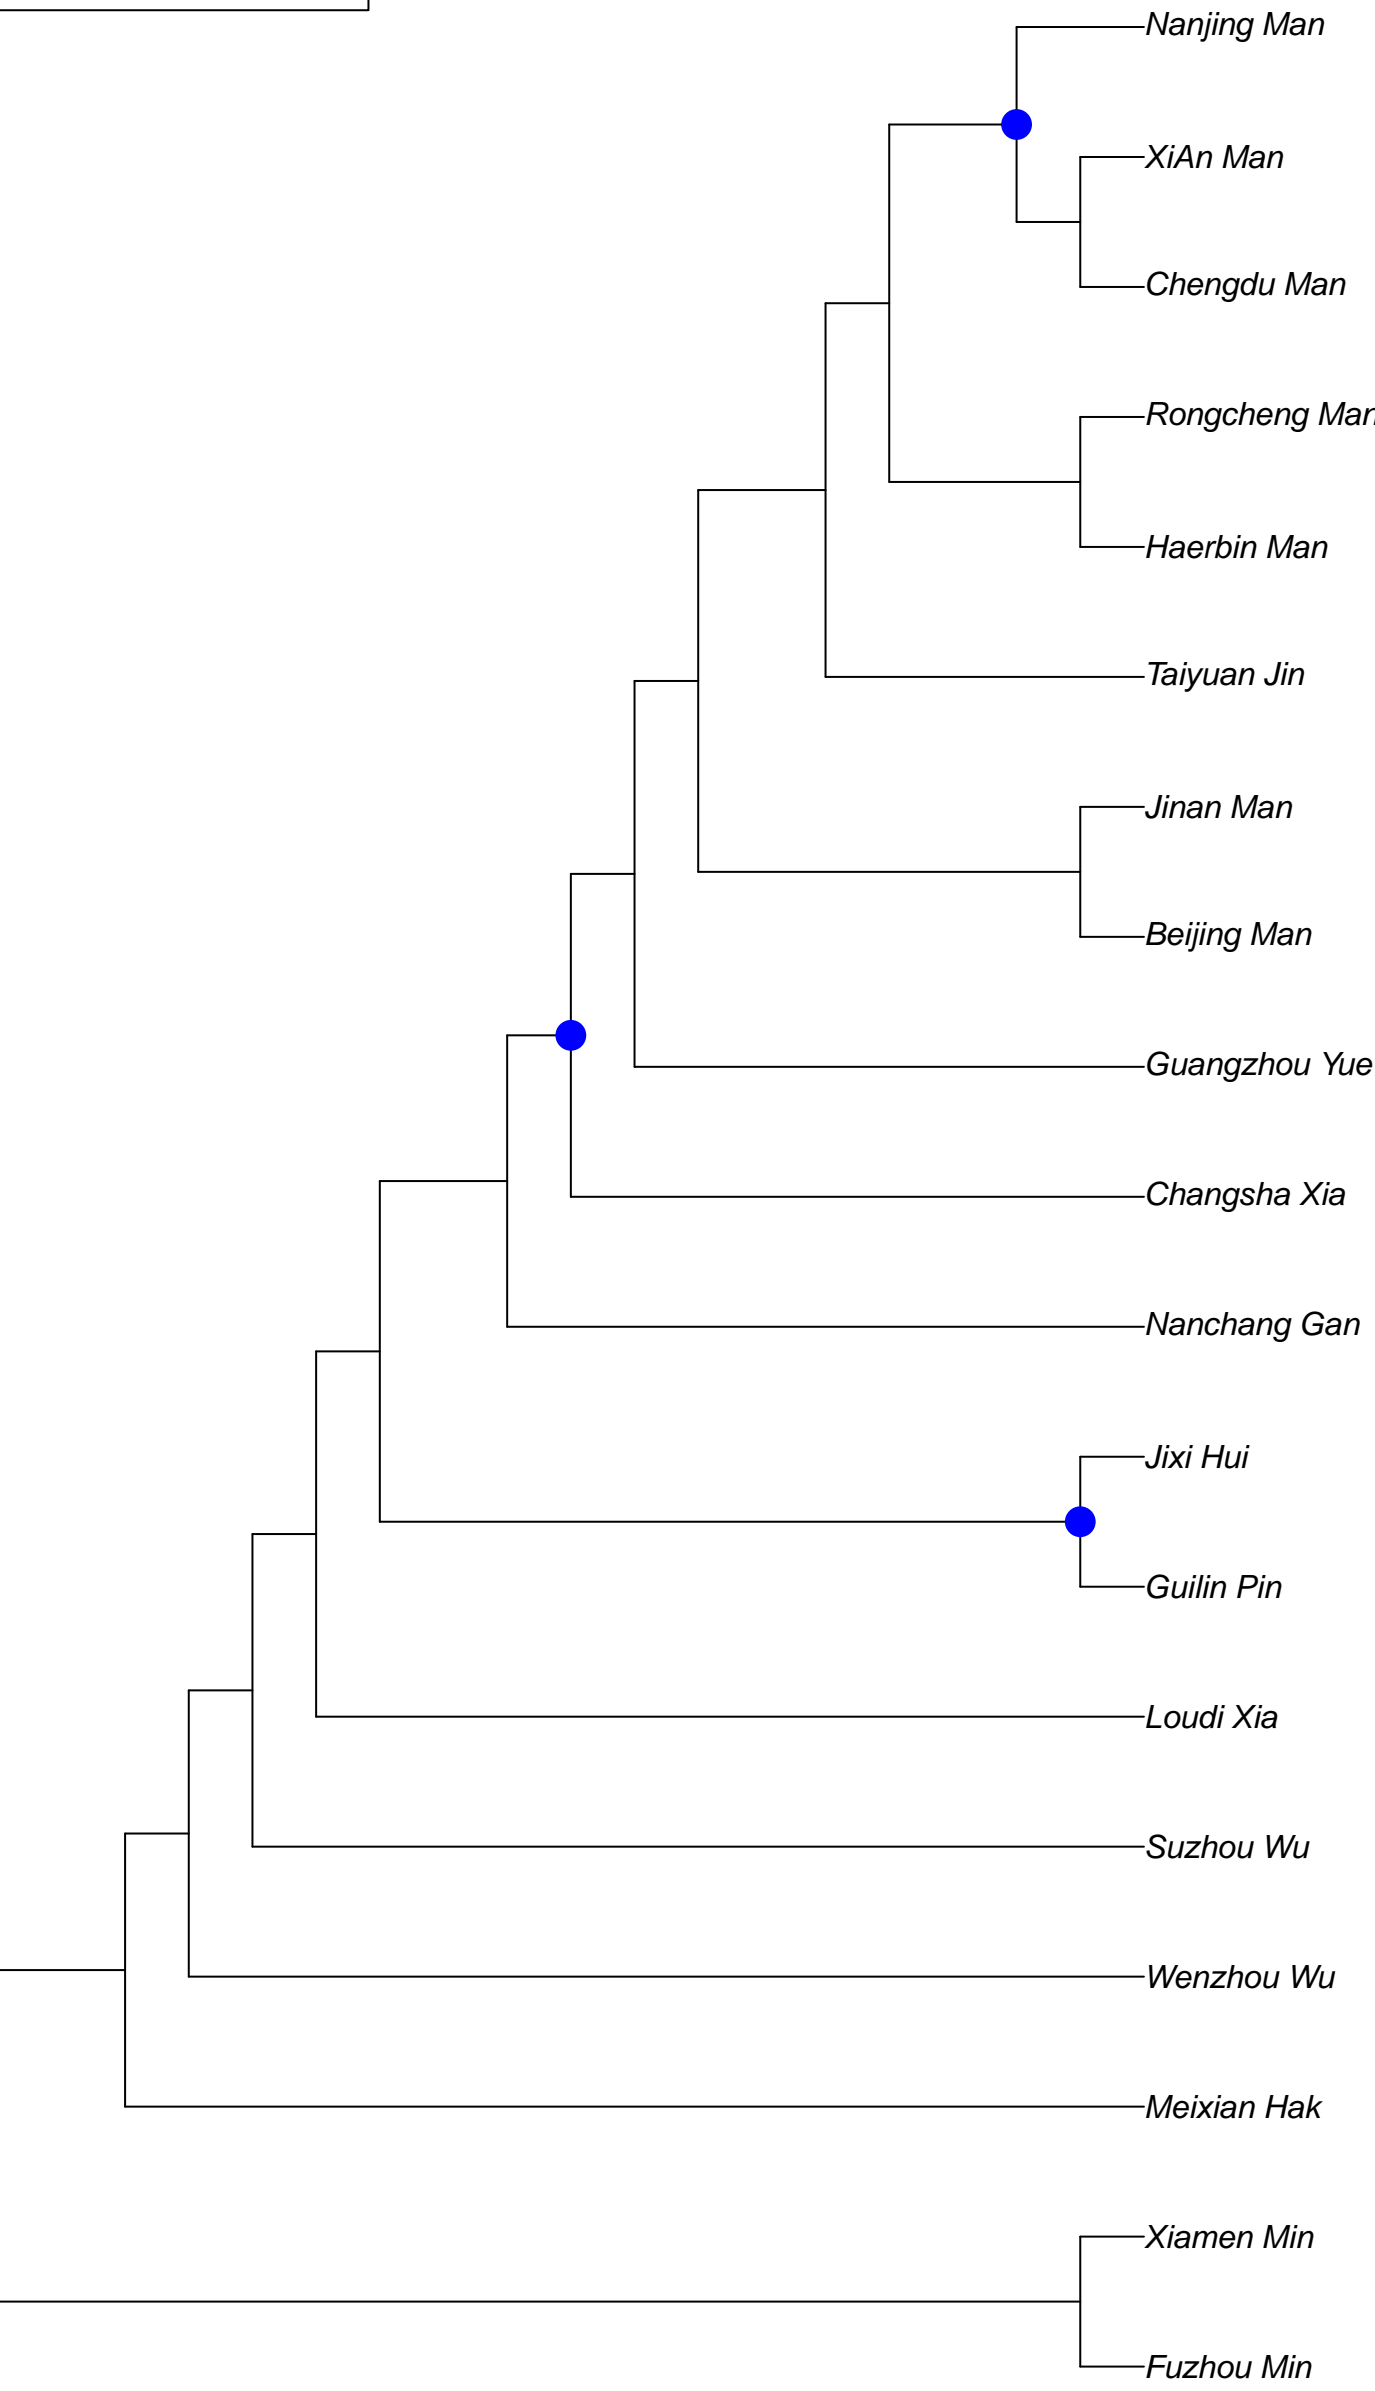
Nanjing Man
XiAn Man
Chengdu Man
Rongcheng Man
Haerbin Man
Taiyuan Jin
Jinan Man
Beijing Man
Guangzhou Yue
Changsha Xia
Nanchang Gan
Jixi Hui
Guilin Pin
Loudi Xia
Suzhou Wu
Wenzhou Wu
Meixian Hak
Xiamen Min
Fuzhou Min